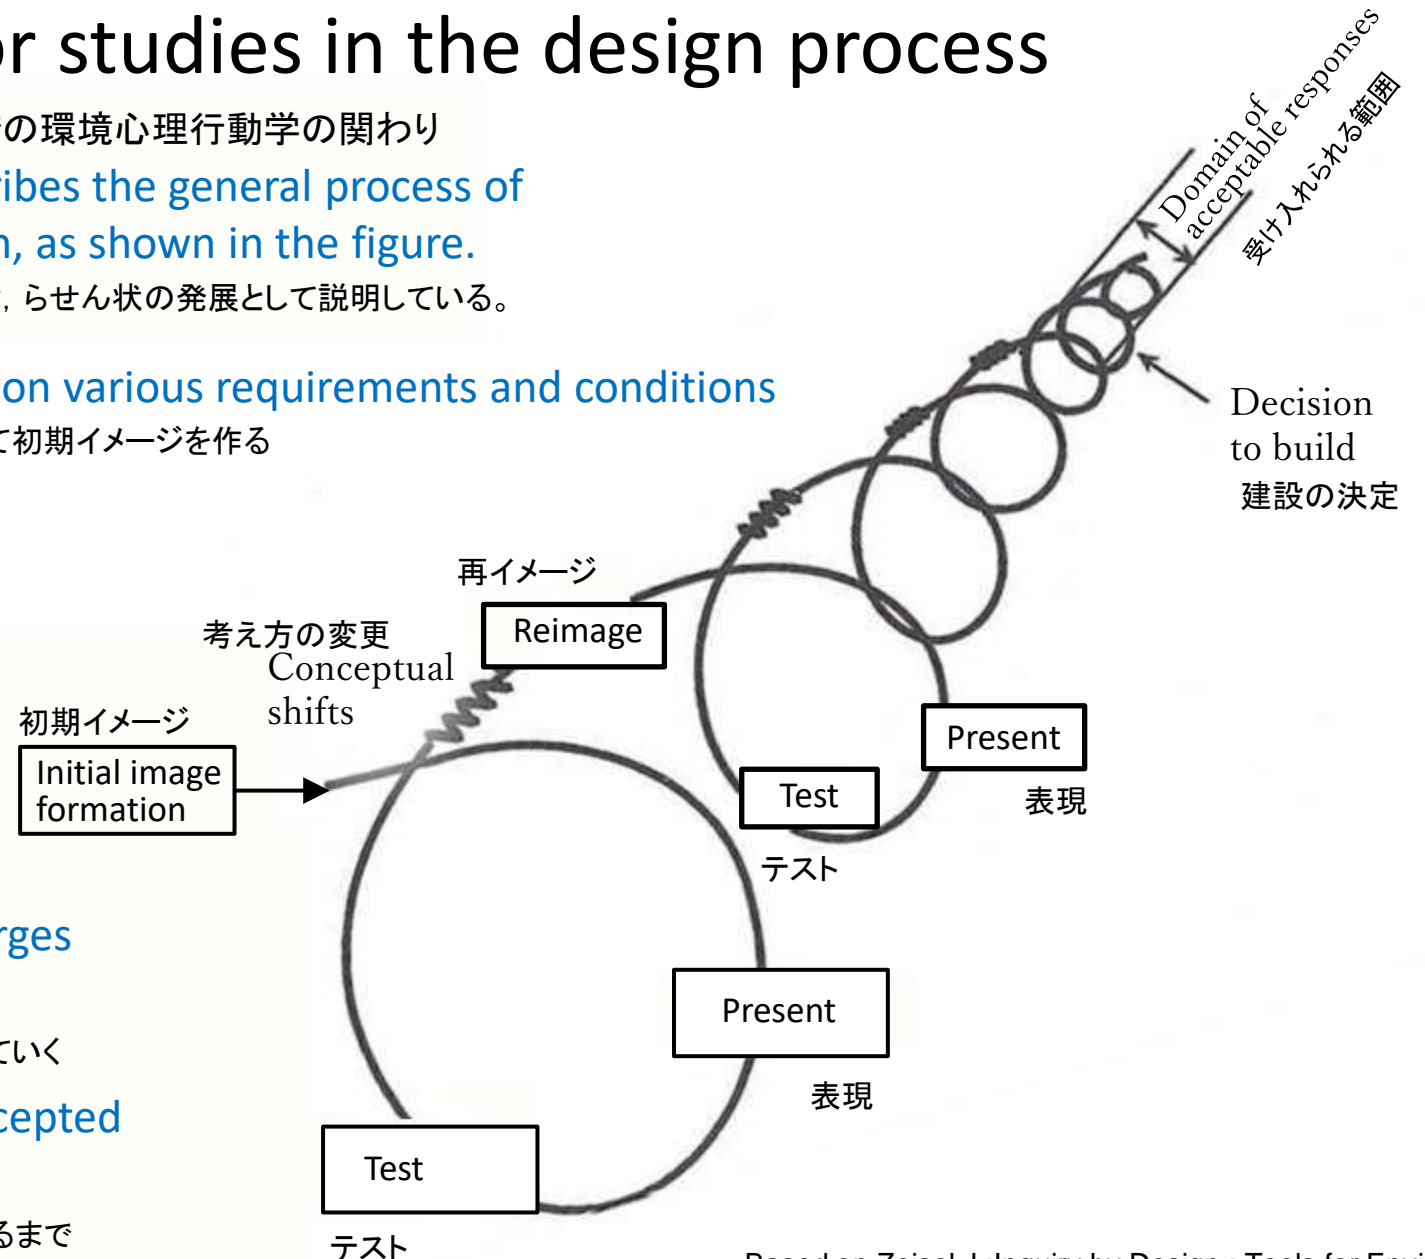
r studies in the design process

の環境心理行動学の関わり

ibes the general process of

n, as shown in the figure.

，らせん状の発展として説明している。

on various requirements and conditions

て初期イメージを作る

rges

ていく

cepted

るまで

Domain of acceptable responses

受け入れられる範囲

Decision to build

建設の決定

再イメージ

Reimage

考え方の変更

Conceptual shifts

初期イメージ

Initial image formation

Present

表現

Test

テスト

Present

表現

Test

テスト

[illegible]